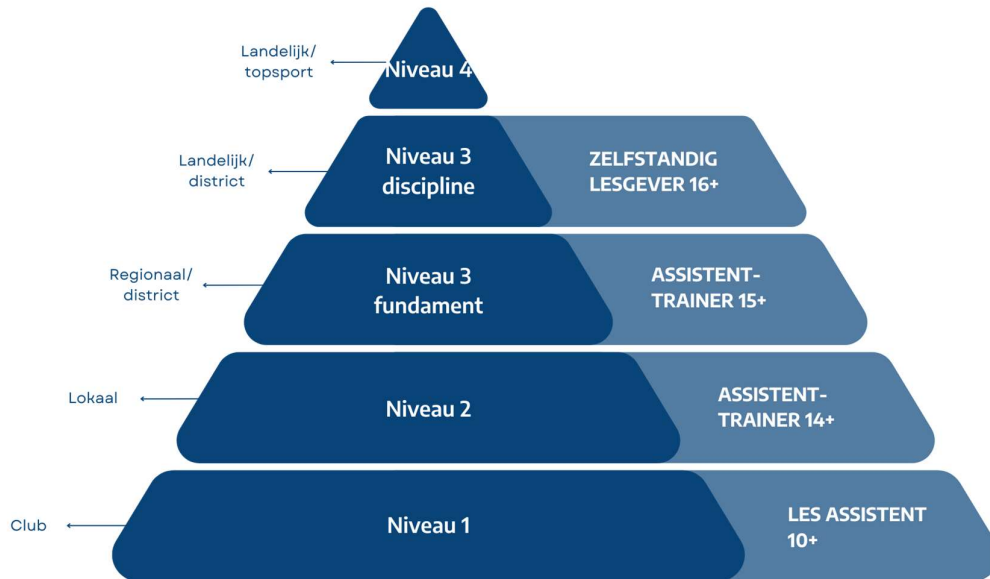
Landelijk/
topsport

Niveau 4

Landelijk/
district

Niveau 3
discipline

ZELFSTANDIG
LESGEVER 16+

Regionaal/
district

Niveau 3
fundament

ASSISTENT-
TRAINER 15+

Lokaal

Niveau 2

ASSISTENT-
TRAINER 14+

Club

Niveau 1

LES ASSISTENT
10+